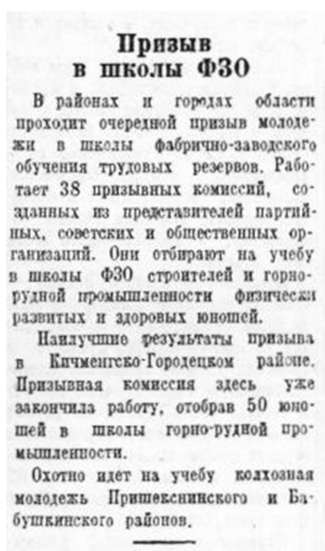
Призыв в школы ФЗО

В районах и городах области проходит очередной призыв молодежи в школы фабрично-заводского обучения трудовых резервов. Работает 38 призывных комиссий, созданных из представителей партийных, советских и общественных организаций. Они отбирают на учебу в школы ФЗО строителей и горнорудной промышленности физически развитых и здоровых юношей.

Наилучшие результаты призыва в Кичменгско-Городецком районе. Призывная комиссия здесь уже закончила работу, отобрав 50 юношей в школы горно-рудной промышленности.

Охотно идет на учебу колхозная молодежь Пришекснинского и Бабушкинского районов.